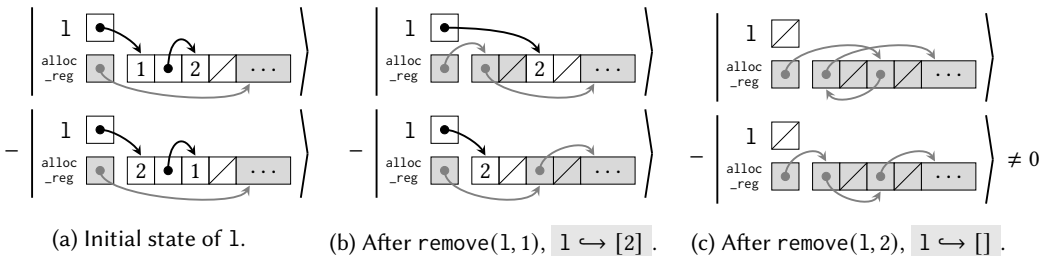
l

alloc _reg

1 2 ...

− l

alloc _reg

2 1 ...

(a) Initial state of l.

l

alloc _reg

2 ...

− l

alloc _reg

2 ...

(b) After remove(l, 1), $l \hookrightarrow [2]$ .

l

alloc _reg

...

− l

alloc _reg

... $\neq 0$

(c) After remove(l, 2), $l \hookrightarrow []$ .